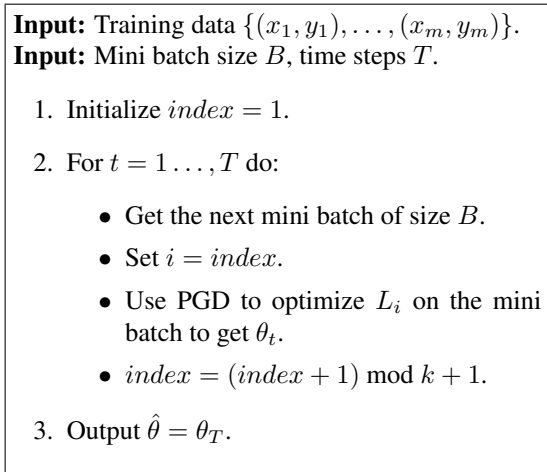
**Input:** Training data $\{(x_1, y_1), \ldots, (x_m, y_m)\}$.
**Input:** Mini batch size $B$, time steps $T$.

1. Initialize $index = 1$.

2. For $t = 1 \ldots, T$ do:

   • Get the next mini batch of size $B$.

   • Set $i = index$.

   • Use PGD to optimize $L_i$ on the mini batch to get $\theta_t$.

   • $index = (index + 1) \bmod k + 1$.

3. Output $\hat{\theta} = \theta_T$.